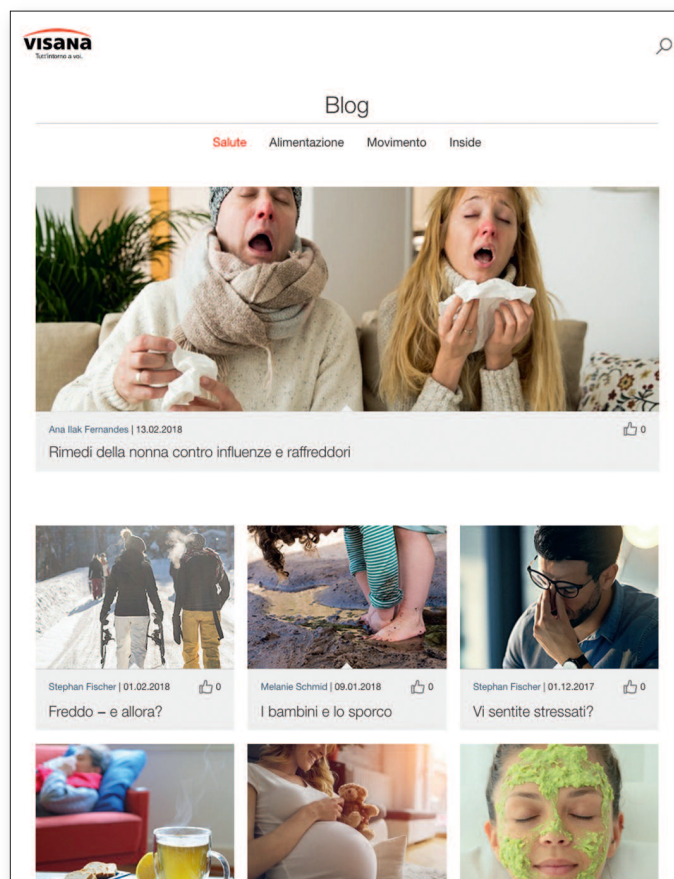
VISANA
Tutt'intorno a voi.

Blog

Salute Alimentazione Movimento Inside

Ana Ilak Fernandes | 13.02.2018
0
Rimedi della nonna contro influenze e raffreddori

Stephan Fischer | 01.02.2018
0
Freddo – e allora?

Melanie Schmid | 09.01.2018
0
I bambini e lo sporco

Stephan Fischer | 01.12.2017
0
Vi sentite stressati?